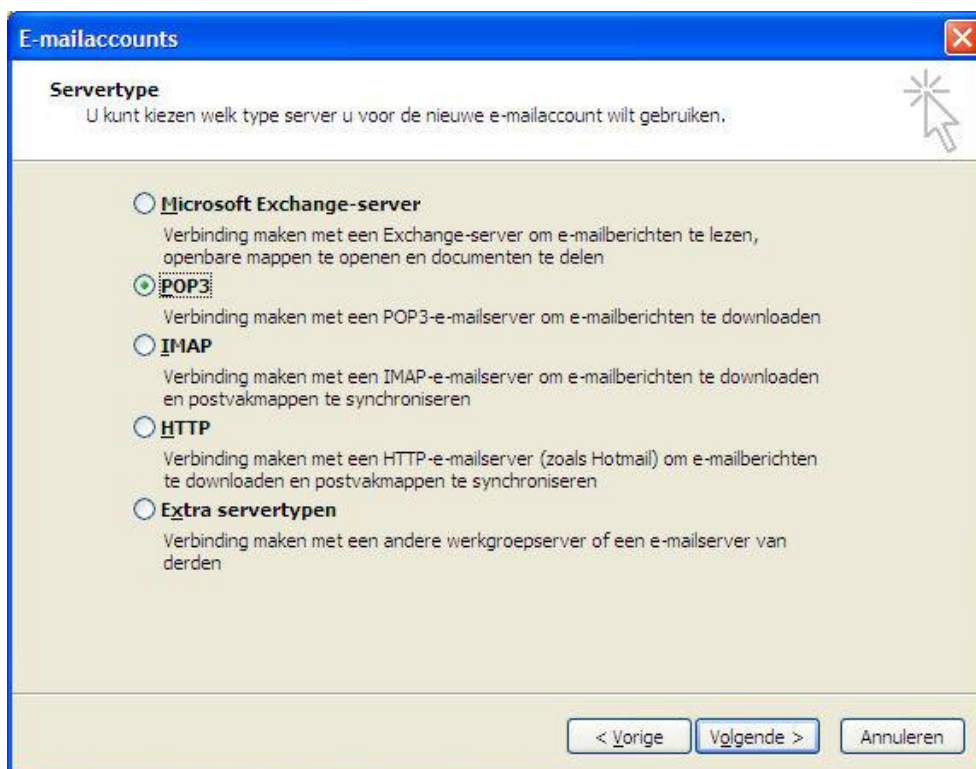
E-mailaccounts

Servertype
U kunt kiezen welk type server u voor de nieuwe e-mailaccount wilt gebruiken.

Microsoft Exchange-server
Verbinding maken met een Exchange-server om e-mailberichten te lezen, openbare mappen te openen en documenten te delen

POP3
Verbinding maken met een POP3-e-mailserver om e-mailberichten te downloaden

IMAP
Verbinding maken met een IMAP-e-mailserver om e-mailberichten te downloaden en postvakmappen te synchroniseren

HTTP
Verbinding maken met een HTTP-e-mailserver (zoals Hotmail) om e-mailberichten te downloaden en postvakmappen te synchroniseren

Extra servertypen
Verbinding maken met een andere werkgroepserver of een e-mailserver van derden

< Vorige | Volgende > | Annuleren